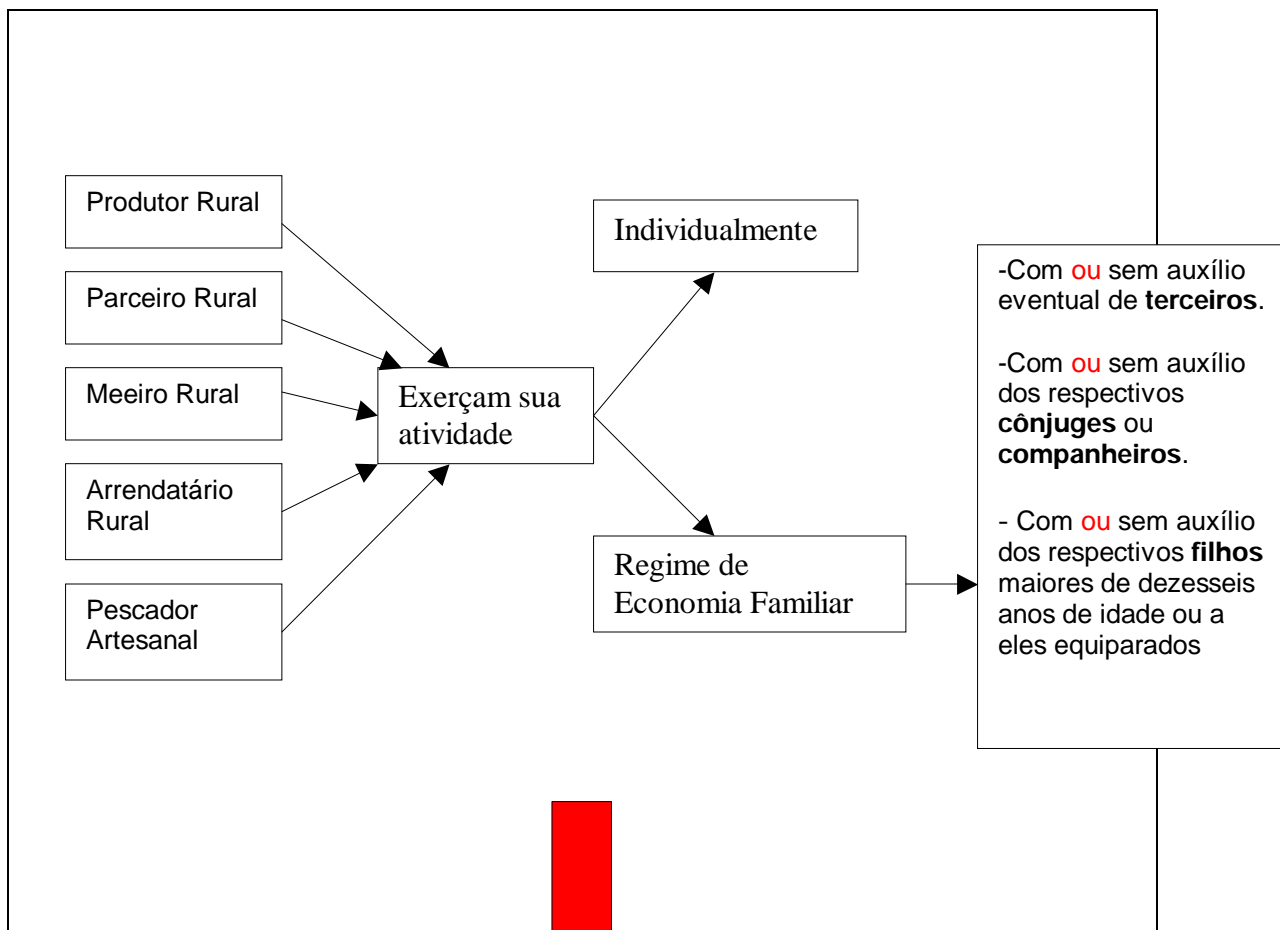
Produtor Rural

Parceiro Rural

Meeiro Rural

Arrendatário Rural

Pescador Artesanal

Exerçam sua atividade

Individualmente

Regime de Economia Familiar

-Com ou sem auxílio eventual de **terceiros**.

-Com ou sem auxílio dos respectivos **cônjuges** ou **companheiros**.

- Com ou sem auxílio dos respectivos **filhos** maiores de dezesseis anos de idade ou a eles equiparados